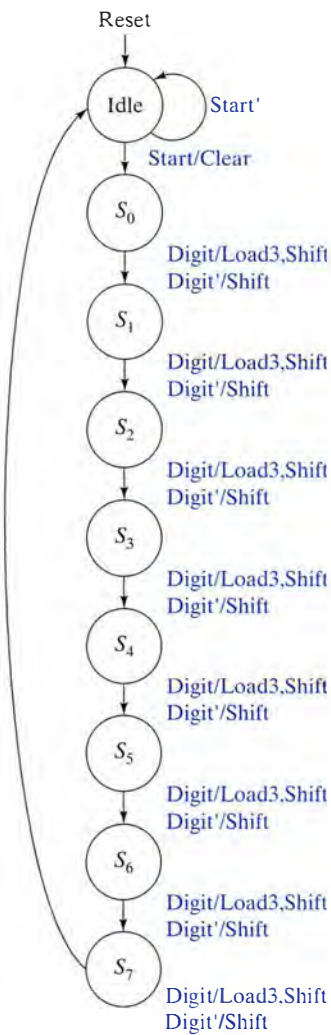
Reset

Idle

Start'

Start/Clear

$S_0$

Digit/Load3,Shift
Digit'/Shift

$S_1$

Digit/Load3,Shift
Digit'/Shift

$S_2$

Digit/Load3,Shift
Digit'/Shift

$S_3$

Digit/Load3,Shift
Digit'/Shift

$S_4$

Digit/Load3,Shift
Digit'/Shift

$S_5$

Digit/Load3,Shift
Digit'/Shift

$S_6$

Digit/Load3,Shift
Digit'/Shift

$S_7$

Digit/Load3,Shift
Digit'/Shift